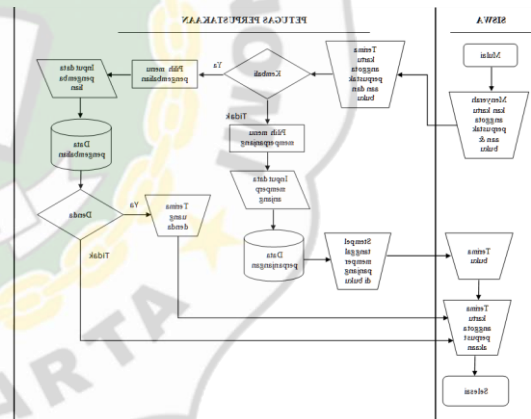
PETUGAS PERPUSTAKAAN

SISWA

Mulai

Menyerah kan kartu anggota perpustak aan & buku

Terima kartu anggota perpustak aan dan buku

Kembali

Ya

Tidak

Pilih menu pengembalian

Input data pengemba lian

Data pengembalian

Denda

Ya

Tidak

Terima uang denda

Pilih menu memperpanjang

Input data memperp anjang

Data perpanjangan

Stempel tanggal memper panjang di buku

Terima buku

Terima kartu anggota perpust akaan

Selesai